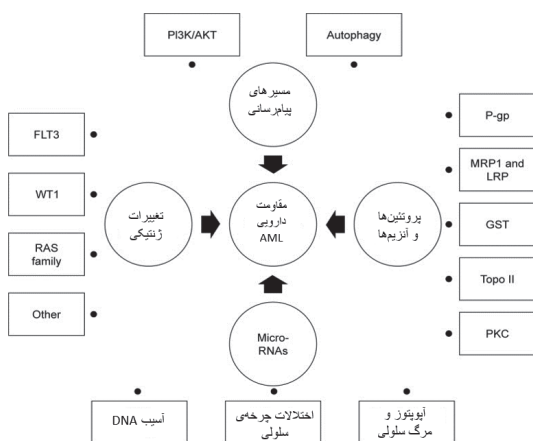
PI3K/AKT

Autophagy

مسیرهای پیامرسانی

FLT3

WT1

RAS family

Other

تغییرات ژنتیکی

مقاومت دارویی AML

پروتئینها و آنزیمها

P-gp

MRP1 and LRP

GST

Topo II

PKC

Micro-RNAs

آسیب DNA

اختلالات چرخهی سلولی

آپوپتوز و مرگ سلولی